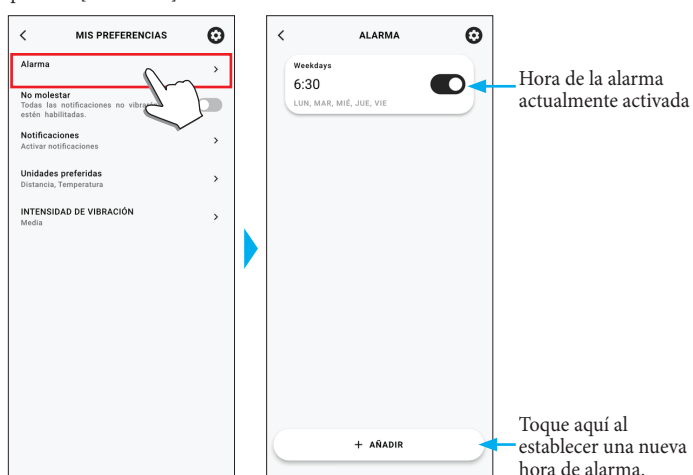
MIS PREFERENCIAS

Alarma

No molestar
Todas las notificaciones no vibra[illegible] estén habilitadas.

Notificaciones
Activar notificaciones

Unidades preferidas
Distancia, Temperatura

INTENSIDAD DE VIBRACIÓN
Media

ALARMA

Weekdays
6:30
LUN, MAR, MIÉ, JUE, VIE

+ AÑADIR

Hora de la alarma actualmente activada

Toque aquí al establecer una nueva hora de alarma.